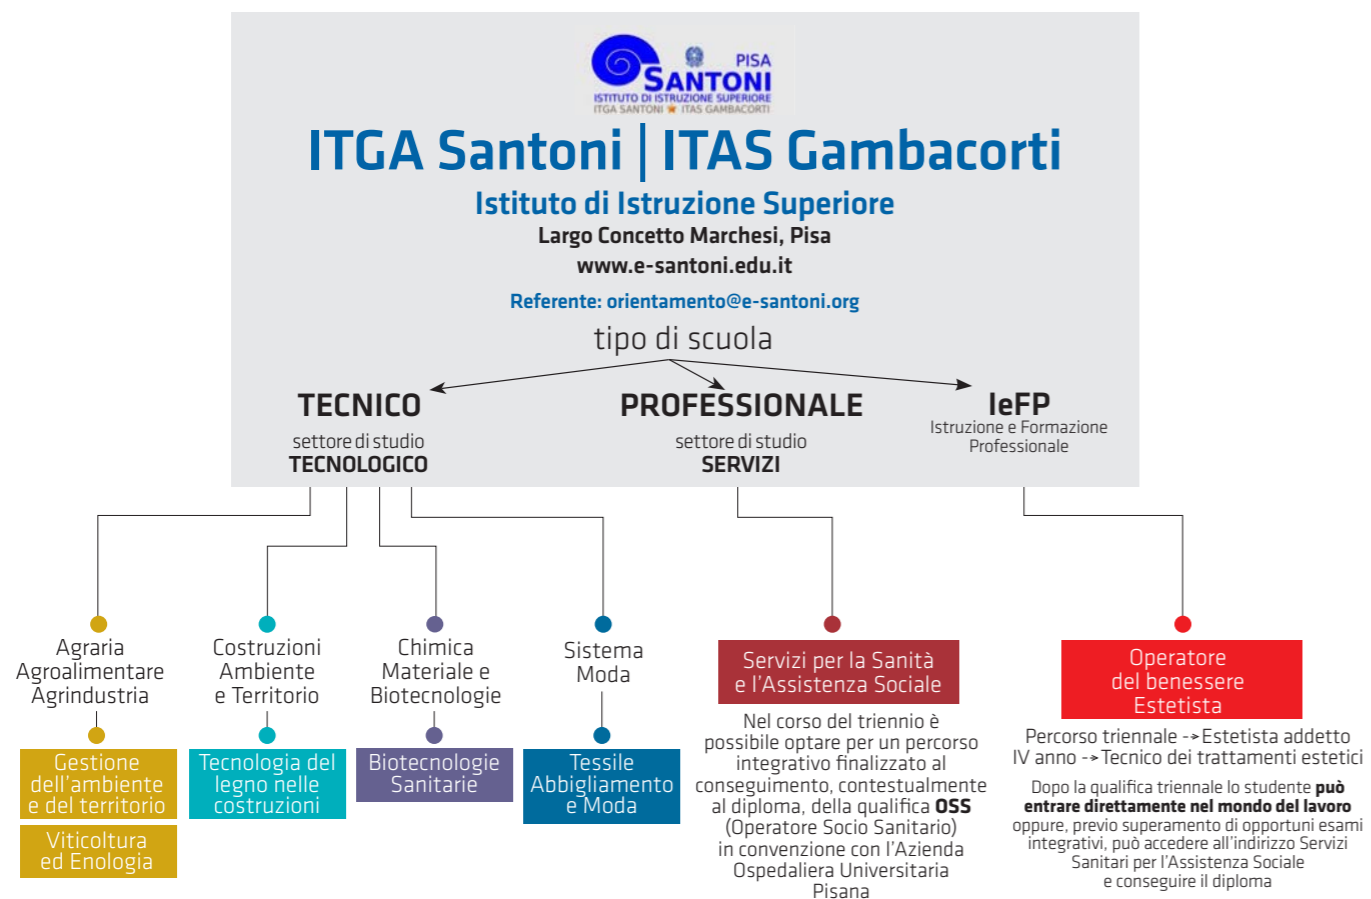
PISA
SANTONI
ISTITUTO DI ISTRUZIONE SUPERIORE
ITGA SANTONI ITAS GAMBACORTI

ITGA Santoni | ITAS Gambacorti

Istituto di Istruzione Superiore
Largo Concetto Marchesi, Pisa
www.e-santoni.edu.it
Referente: orientamento@e-santoni.org

tipo di scuola

TECNICO
settore di studio
TECNOLOGICO

PROFESSIONALE
settore di studio
SERVIZI

IeFP
Istruzione e Formazione Professionale

Agraria Agroalimentare Agrindustria

Gestione dell'ambiente e del territorio

Viticoltura ed Enologia

Costruzioni Ambiente e Territorio

Tecnologia del legno nelle costruzioni

Chimica Materiale e Biotecnologie

Biotecnologie Sanitarie

Sistema Moda

Tessile Abbigliamento e Moda

Servizi per la Sanità e l'Assistenza Sociale

Nel corso del triennio è possibile optare per un percorso integrativo finalizzato al conseguimento, contestualmente al diploma, della qualifica **OSS** (Operatore Socio Sanitario) in convenzione con l'Azienda Ospedaliera Universitaria Pisana

Operatore del benessere Estetista

Percorso triennale --> Estetista addetto
IV anno --> Tecnico dei trattamenti estetici

Dopo la qualifica triennale lo studente **può entrare direttamente nel mondo del lavoro** oppure, previo superamento di opportuni esami integrativi, può accedere all'indirizzo Servizi Sanitari per l'Assistenza Sociale e conseguire il diploma